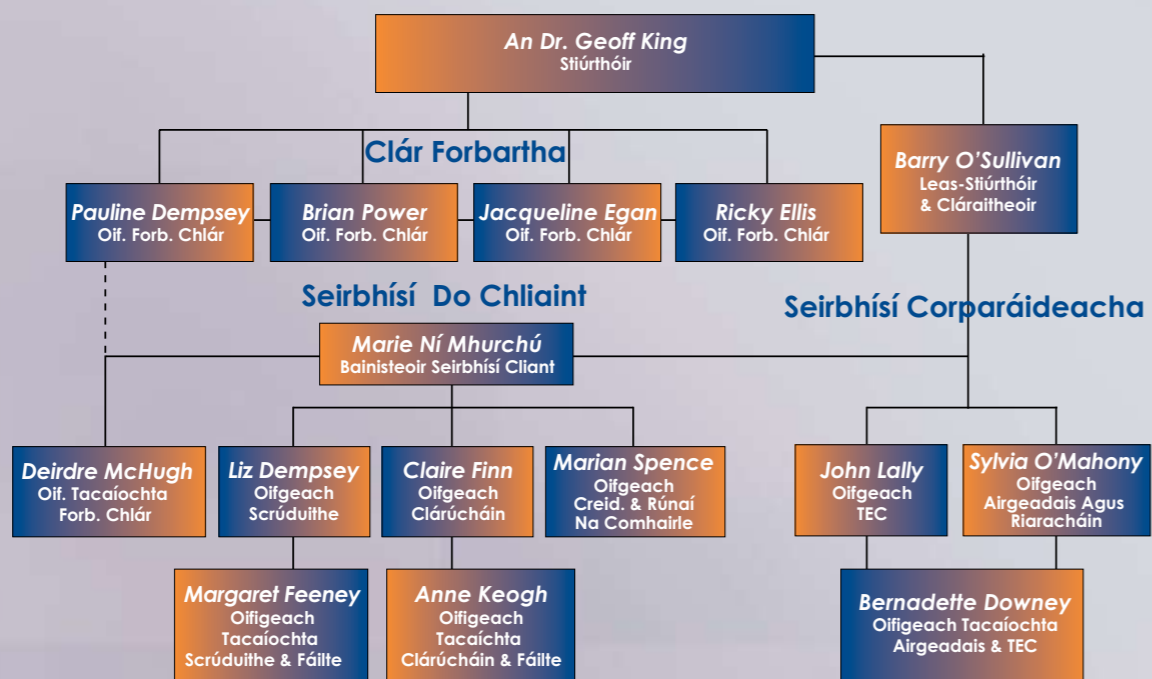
An Dr. Geoff King
Stiúrthóir

Clár Forbartha

Pauline Dempsey
Oif. Forb. Chlár

Brian Power
Oif. Forb. Chlár

Jacqueline Egan
Oif. Forb. Chlár

Ricky Ellis
Oif. Forb. Chlár

Barry O'Sullivan
Leas-Stiúrthóir
& Cláraitheoir

Seirbhísí Do Chliaint

Seirbhísí Corparáideacha

Marie Ní Mhurchú
Bainisteoir Seirbhísí Cliant

Deirdre McHugh
Oif. Tacaíochta
Forb. Chlár

Liz Dempsey
Oifgeach
Scrúduithe

Claire Finn
Oifgeach
Clárúcháin

Marian Spence
Oifgeach
Creid. & Rúnaí
Na Comhairle

John Lally
Oifgeach
TEC

Sylvia O'Mahony
Oifgeach
Airgeadais Agus
Riaracháin

Margaret Feeney
Oifigeach
Tacaíochta
Scrúduithe & Fáilte

Anne Keogh
Oifigeach
Tacaíchta
Clárúcháin & Fáilte

Bernadette Downey
Oifigeach Tacaíochta
Airgeadais & TEC